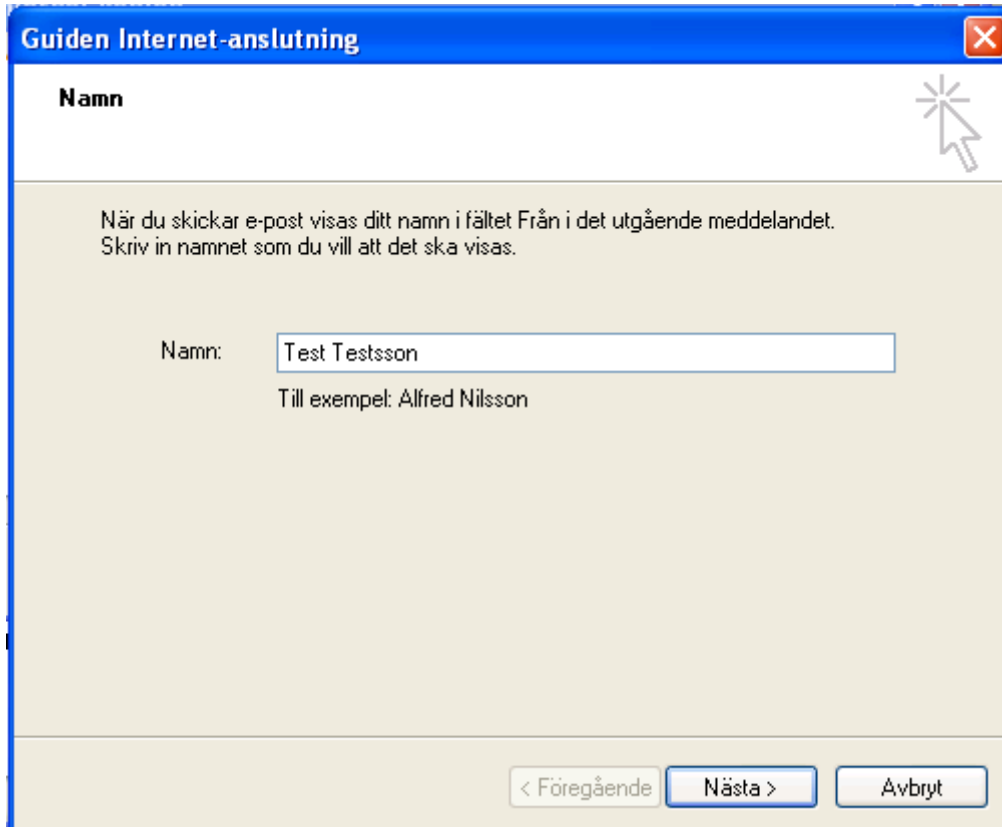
Guiden Internet-anslutning

Namn

När du skickar e-post visas ditt namn i fältet Från i det utgående meddelandet. Skriv in namnet som du vill att det ska visas.

Namn: Test Testsson

Till exempel: Alfred Nilsson

< Föregående

Nästa >

Avbryt